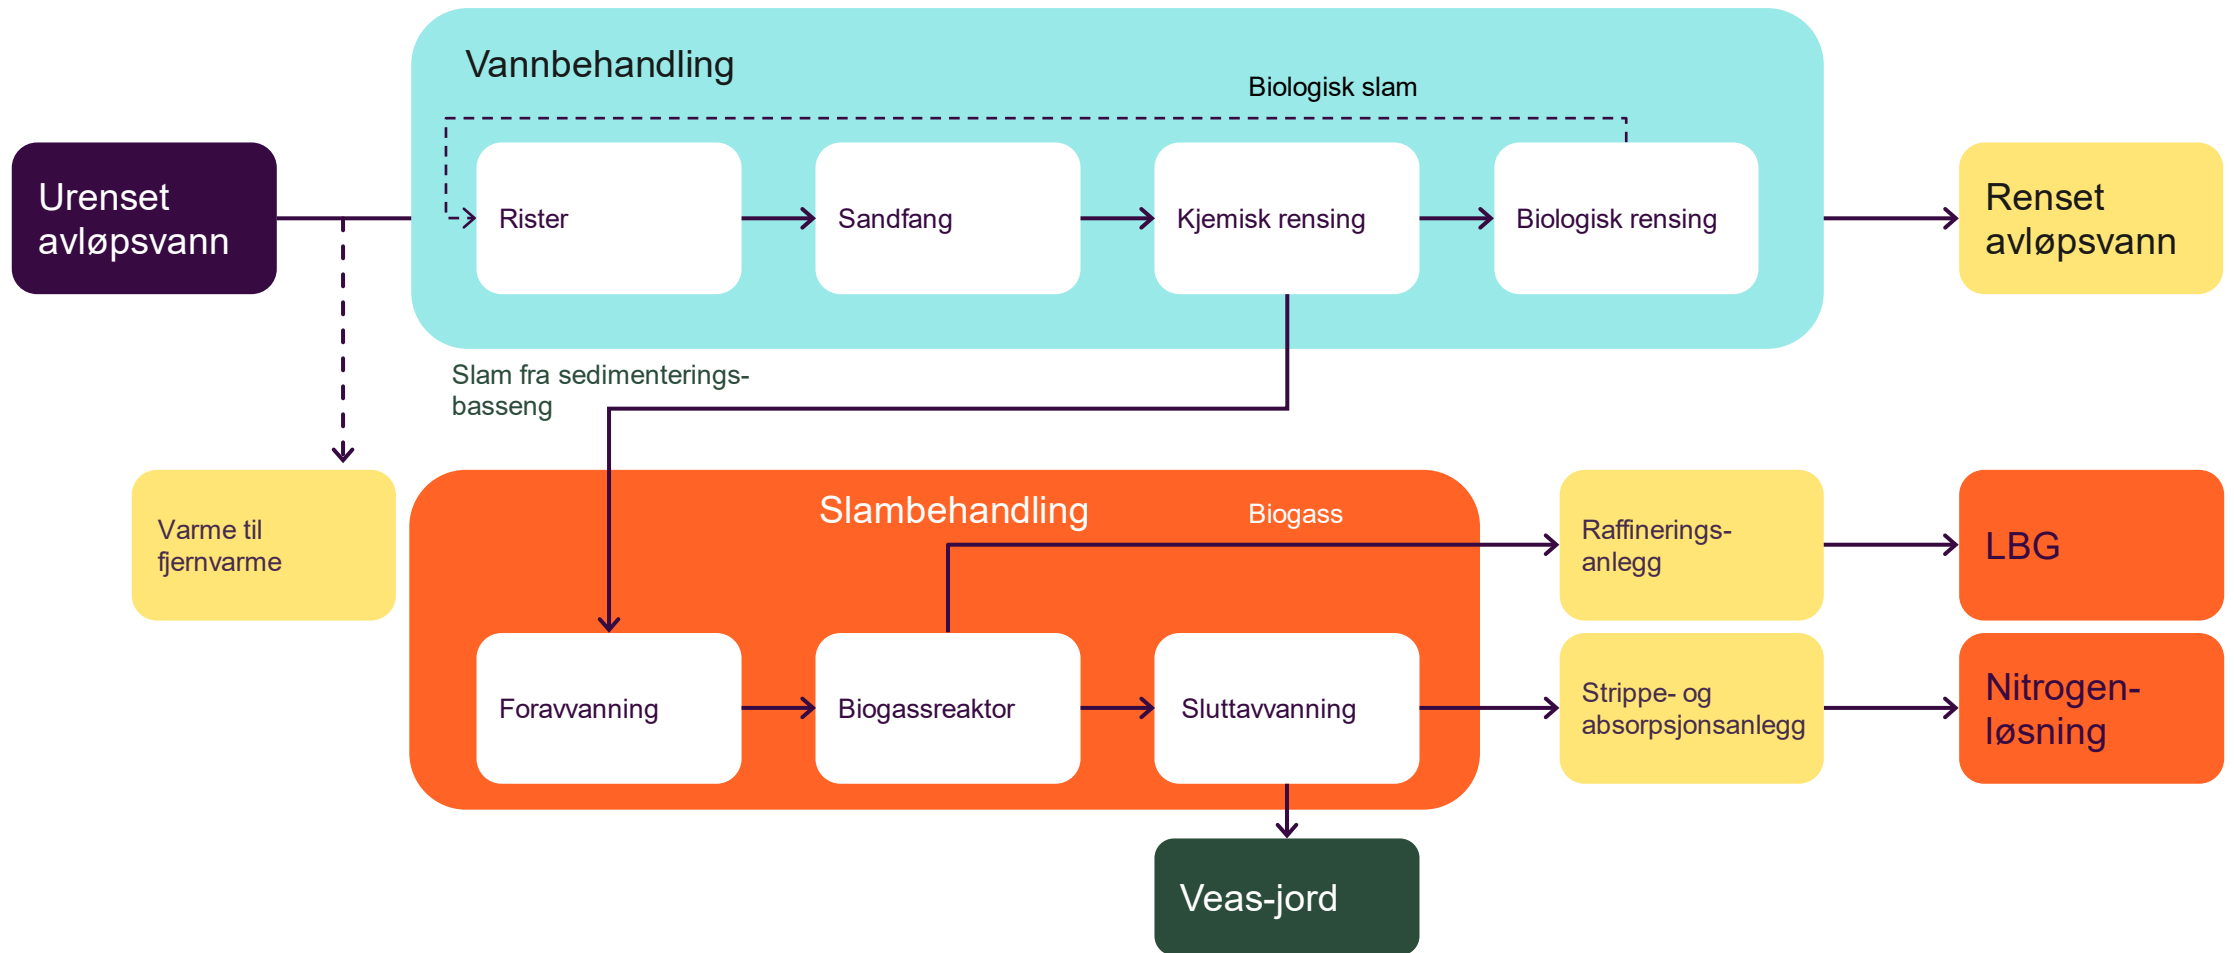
Vannbehandling

Biologisk slam

Urenset avløpsvann

Rister

Sandfang

Kjemisk rensing

Biologisk rensing

Renset avløpsvann

Slam fra sedimenterings-basseng

Varme til fjernvarme

Slambehandling

Biogass

Raffinerings-anlegg

LBG

Foravvanning

Biogassreaktor

Sluttavvanning

Strippe- og absorpsjonsanlegg

Nitrogen-løsning

Veas-jord